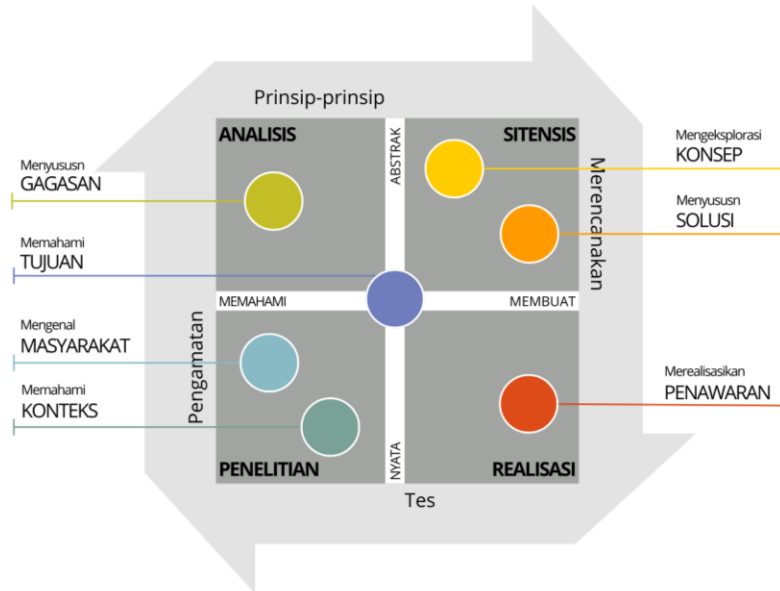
Prinsip-prinsip

ANALISIS

ABSTRAK

SITENSIS

Menyusun GAGASAN

Memahami TUJUAN

Mengeksplorasi KONSEP

Menyusun SOLUSI

Merencanakan

MEMAHAMI

MEMBUAT

Pengamatan

Mengenal MASYARAKAT

Memahami KONTEKS

Merealisasikan PENAWARAN

PENELITIAN

NYATA

REALISASI

Tes